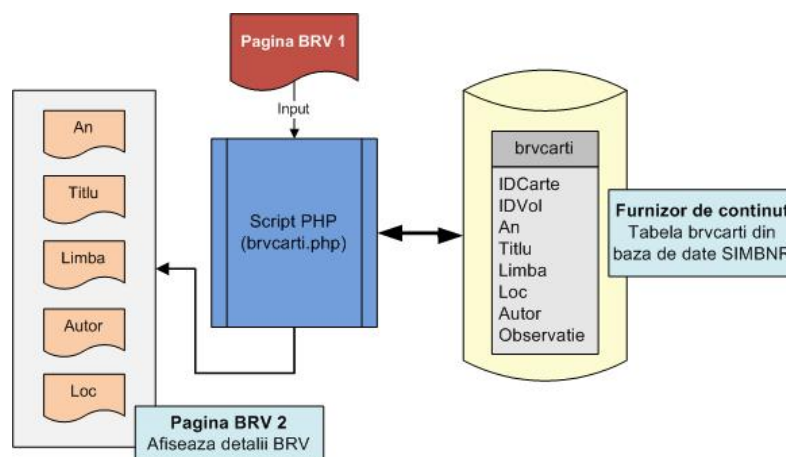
Pagina BRV 1

Input

An

Titlu

Limba

Autor

Loc

Script PHP (brvcarti.php)

brvcarti

IDCarte
IDVol
An
Titlu
Limba
Loc
Autor
Observatie

Furnizor de continut
Tabela brvcarti din baza de date SIMBNR

Pagina BRV 2
Afiseaza detalii BRV